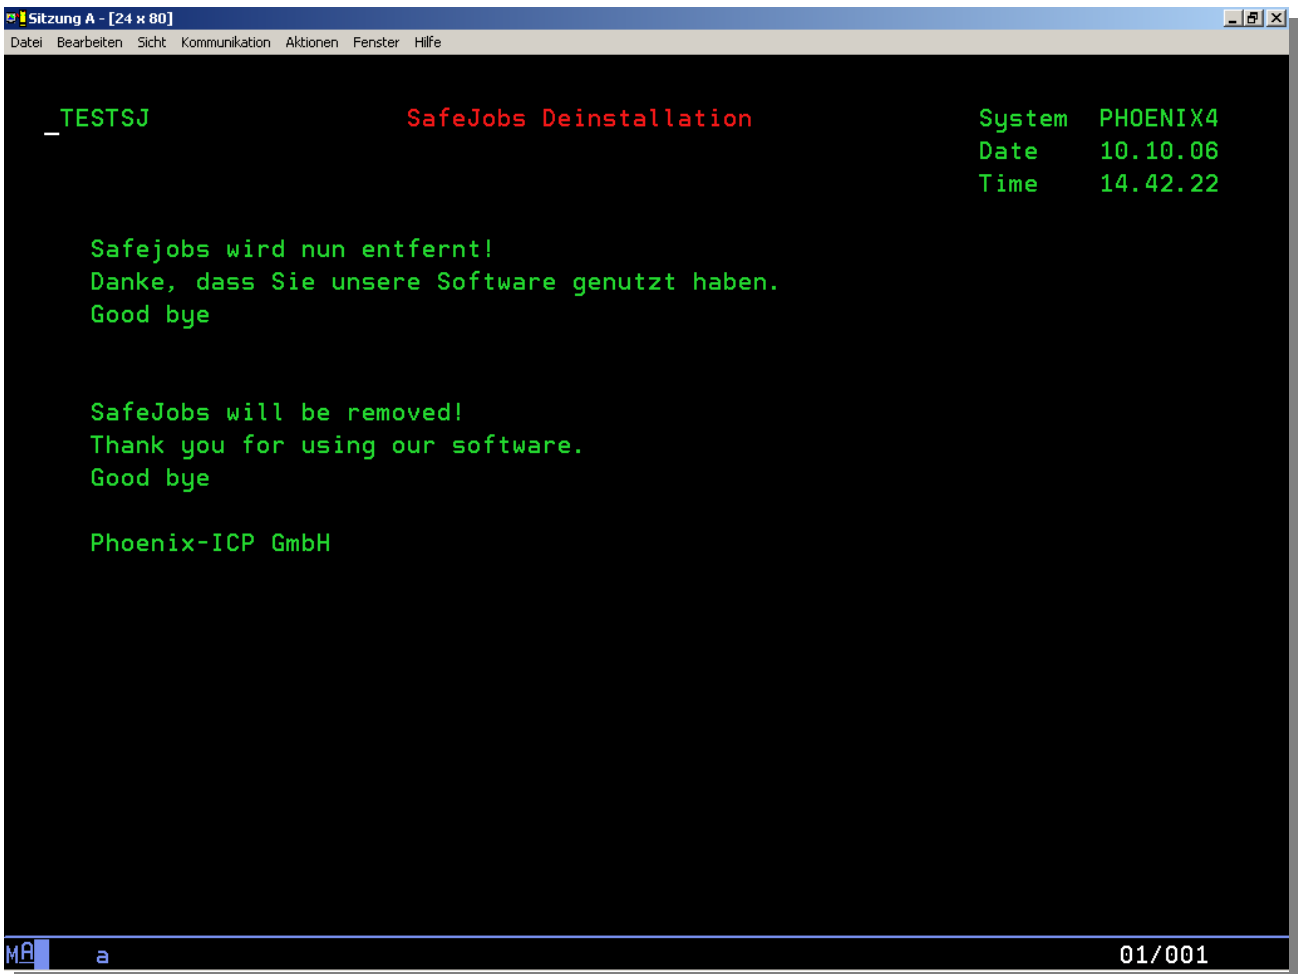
Sitzung A - [24 x 80]

Datei Bearbeiten Sicht Kommunikation Aktionen Fenster Hilfe

TESTSJ SafeJobs Deinstallation System PHOENIX4
Date 10.10.06
Time 14.42.22

Safejobs wird nun entfernt!
Danke, dass Sie unsere Software genutzt haben.
Good bye

SafeJobs will be removed!
Thank you for using our software.
Good bye

Phoenix-ICP GmbH

MA a 01/001